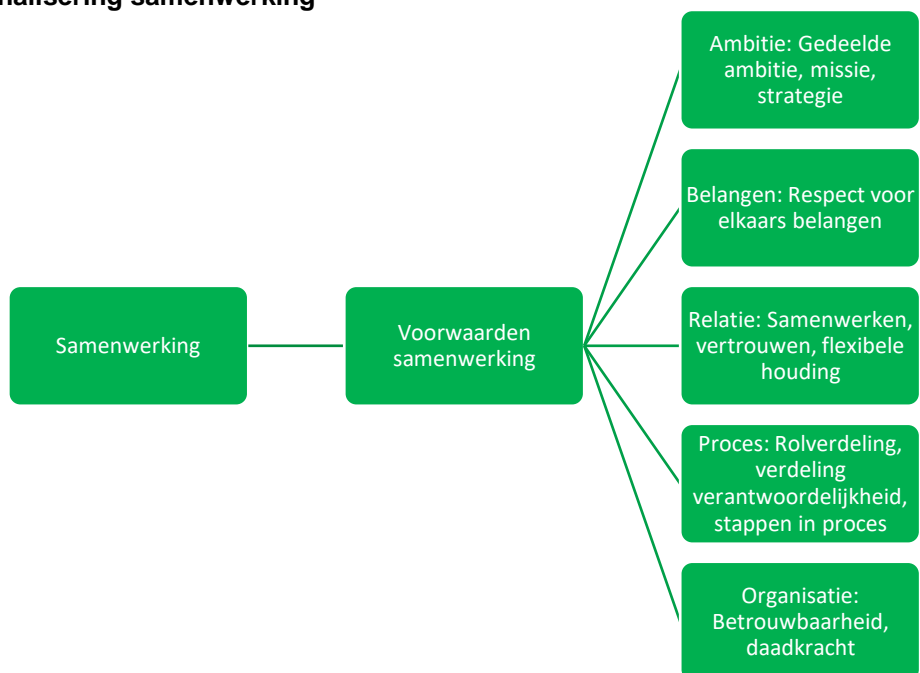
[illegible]nalisering samenwerking

Samenwerking

Voorwaarden samenwerking

Ambitie: Gedeelde ambitie, missie, strategie

Belangen: Respect voor elkaars belangen

Relatie: Samenwerken, vertrouwen, flexibele houding

Proces: Rolverdeling, verdeling verantwoordelijkheid, stappen in proces

Organisatie: Betrouwbaarheid, daadkracht